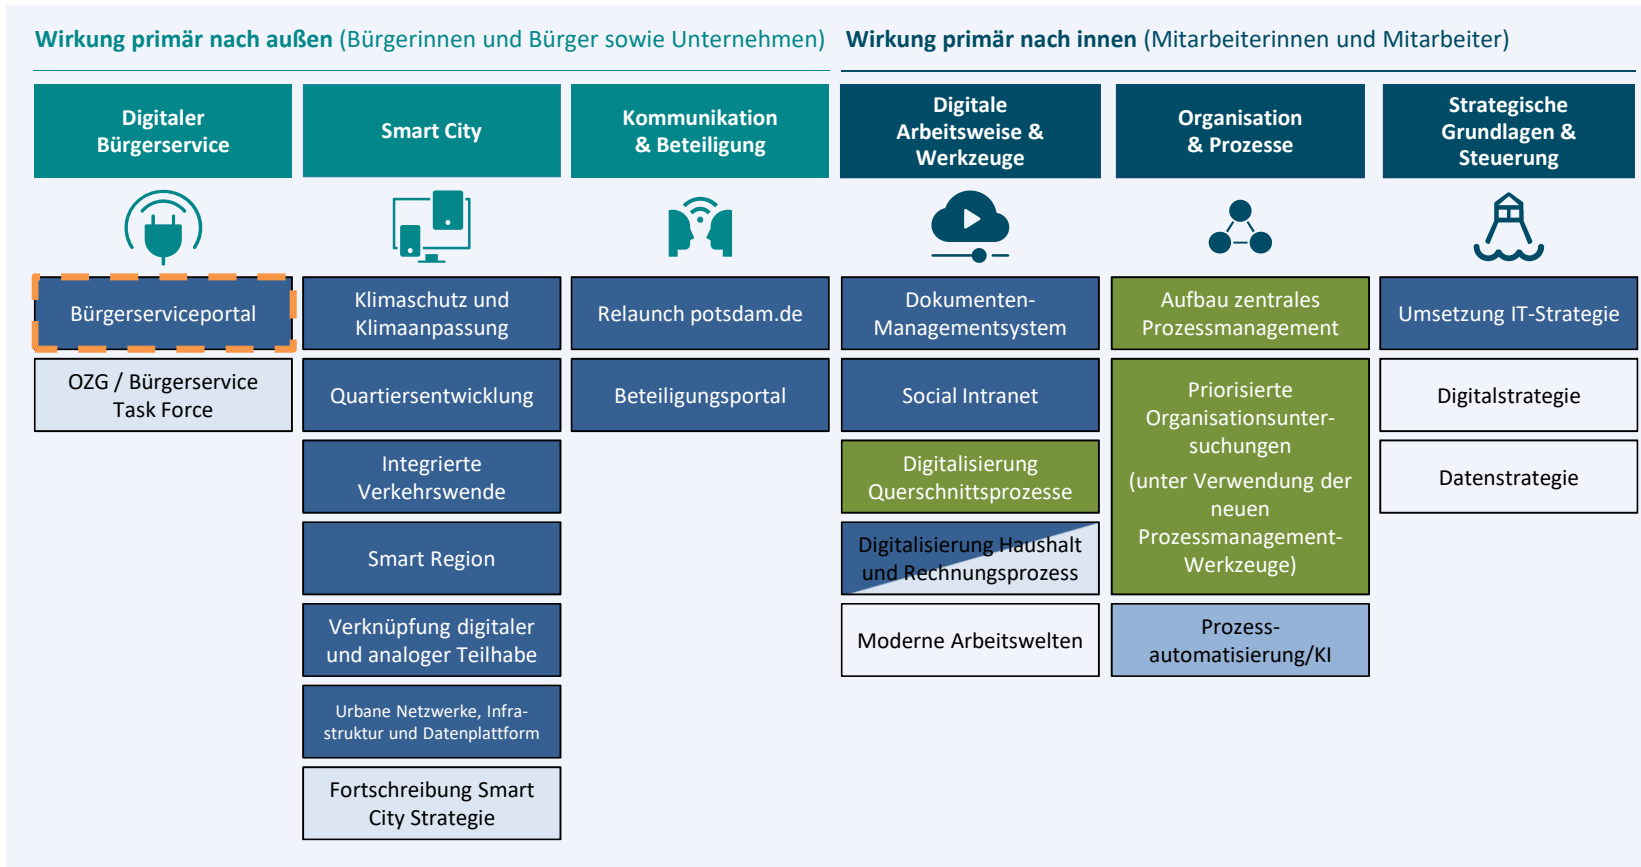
**Wirkung primär nach außen** (Bürgerinnen und Bürger sowie Unternehmen)

**Wirkung primär nach innen** (Mitarbeiterinnen und Mitarbeiter)

**Digitaler Bürgerservice**

Bürgerserviceportal

OZG / Bürgerservice Task Force

**Smart City**

Klimaschutz und Klimaanpassung

Quartiersentwicklung

Integrierte Verkehrswende

Smart Region

Verknüpfung digitaler und analoger Teilhabe

Urbane Netzwerke, Infrastruktur und Datenplattform

Fortschreibung Smart City Strategie

**Kommunikation & Beteiligung**

Relaunch potsdam.de

Beteiligungsportal

**Digitale Arbeitsweise & Werkzeuge**

Dokumenten-Managementsystem

Social Intranet

Digitalisierung Querschnittsprozesse

Digitalisierung Haushalt und Rechnungsprozess

Moderne Arbeitswelten

**Organisation & Prozesse**

Aufbau zentrales Prozessmanagement

Priorisierte Organisationsuntersuchungen
(unter Verwendung der neuen Prozessmanagement-Werkzeuge)

Prozess-automatisierung/KI

**Strategische Grundlagen & Steuerung**

Umsetzung IT-Strategie

Digitalstrategie

Datenstrategie